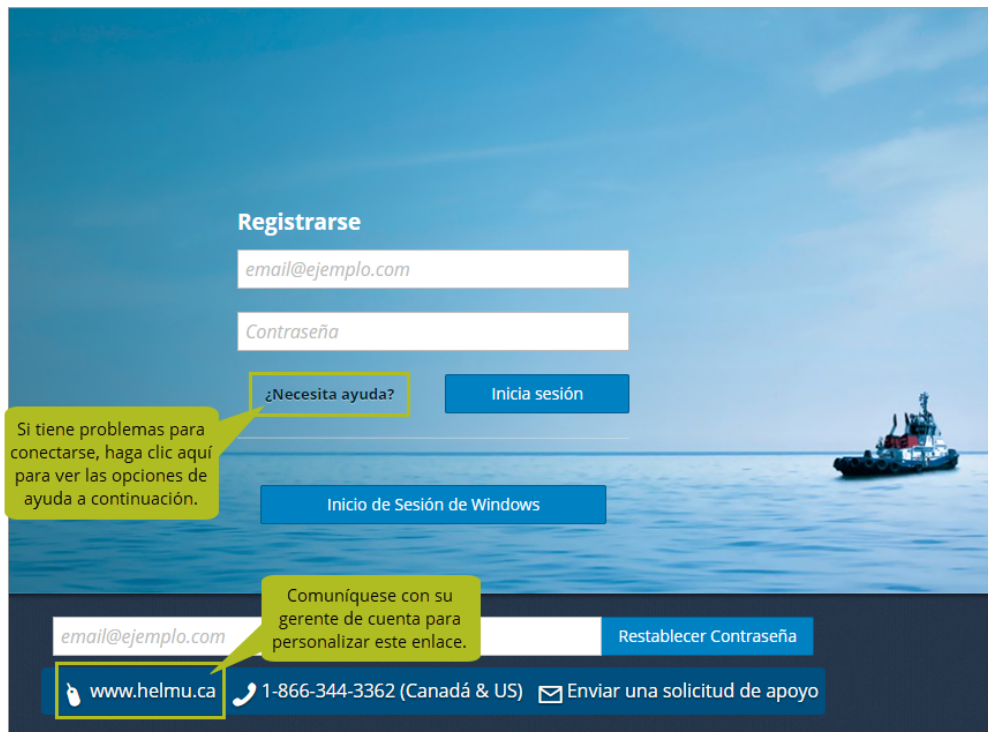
Registrarse

email@ejemplo.com

Contraseña

¿Necesita ayuda?

Inicia sesión

Si tiene problemas para conectarse, haga clic aquí para ver las opciones de ayuda a continuación.

Inicio de Sesión de Windows

Comuníquese con su gerente de cuenta para personalizar este enlace.

email@ejemplo.com

Restablecer Contraseña

www.helmu.ca 1-866-344-3362 (Canadá & US) Enviar una solicitud de apoyo